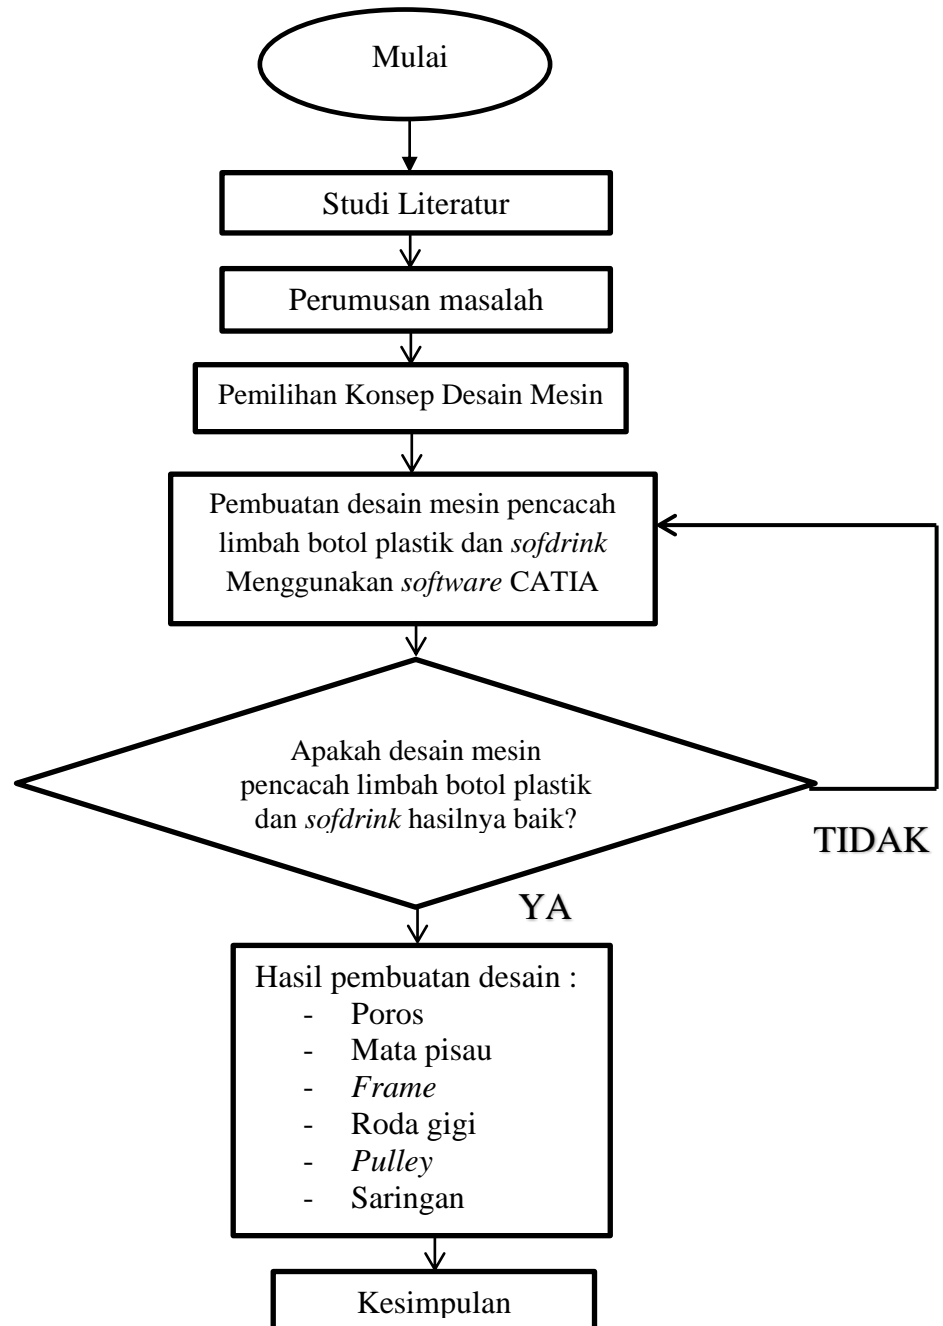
Mulai

Studi Literatur

Perumusan masalah

Pemilihan Konsep Desain Mesin

Pembuatan desain mesin pencacah limbah botol plastik dan *sofdrink* Menggunakan *software* CATIA

Apakah desain mesin pencacah limbah botol plastik dan *sofdrink* hasilnya baik?

TIDAK

YA

Hasil pembuatan desain :
- Poros
- Mata pisau
- *Frame*
- Roda gigi
- *Pulley*
- Saringan

Kesimpulan